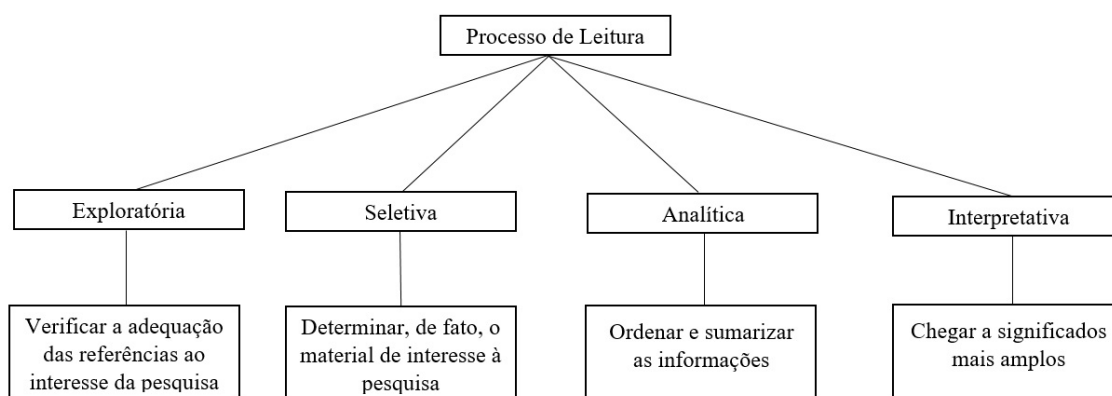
Processo de Leitura

Exploratória

Verificar a adequação das referências ao interesse da pesquisa

Seletiva

Determinar, de fato, o material de interesse à pesquisa

Analítica

Ordenar e sumarizar as informações

Interpretativa

Chegar a significados mais amplos